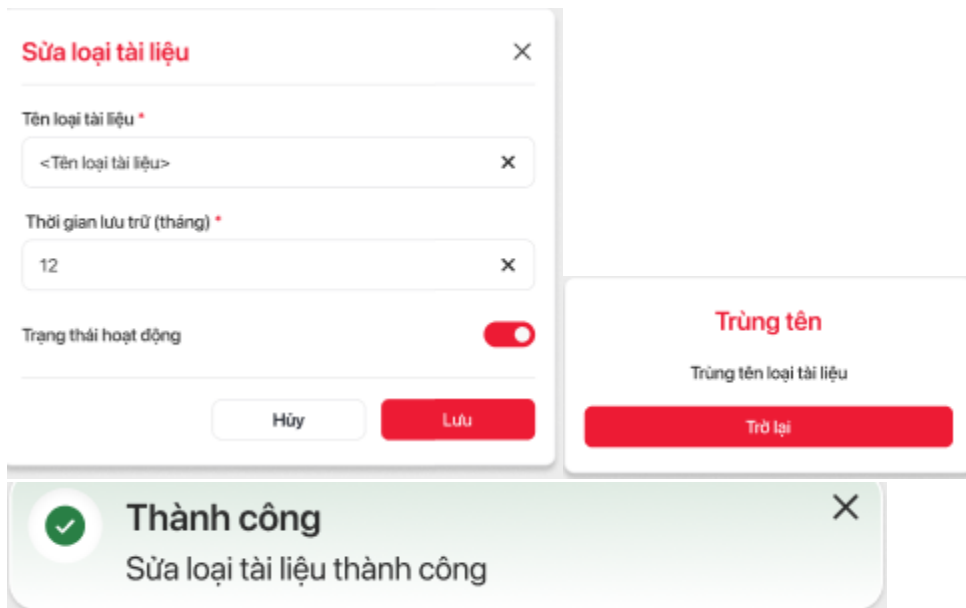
Sửa loại tài liệu

×

Tên loại tài liệu *

<Tên loại tài liệu>

×

Thời gian lưu trữ (tháng) *

12

×

Trạng thái hoạt động

Hủy

Lưu

Trùng tên

Trùng tên loại tài liệu

Trở lại

Thành công

Sửa loại tài liệu thành công

×